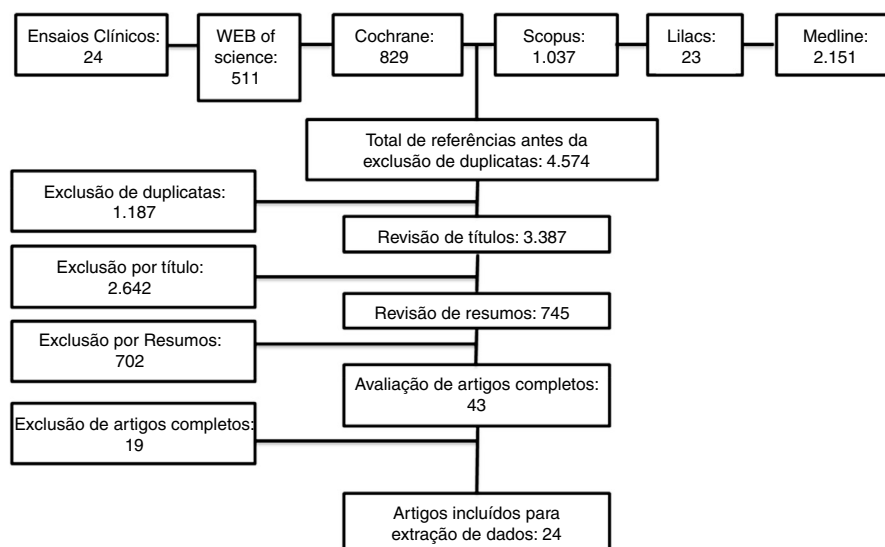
Ensaios Clínicos: 24

WEB of science: 511

Cochrane: 829

Scopus: 1.037

Lilacs: 23

Medline: 2.151

Total de referências antes da exclusão de duplicatas: 4.574

Exclusão de duplicatas: 1.187

Revisão de títulos: 3.387

Exclusão por título: 2.642

Revisão de resumos: 745

Exclusão por Resumos: 702

Avaliação de artigos completos: 43

Exclusão de artigos completos: 19

Artigos incluídos para extração de dados: 24